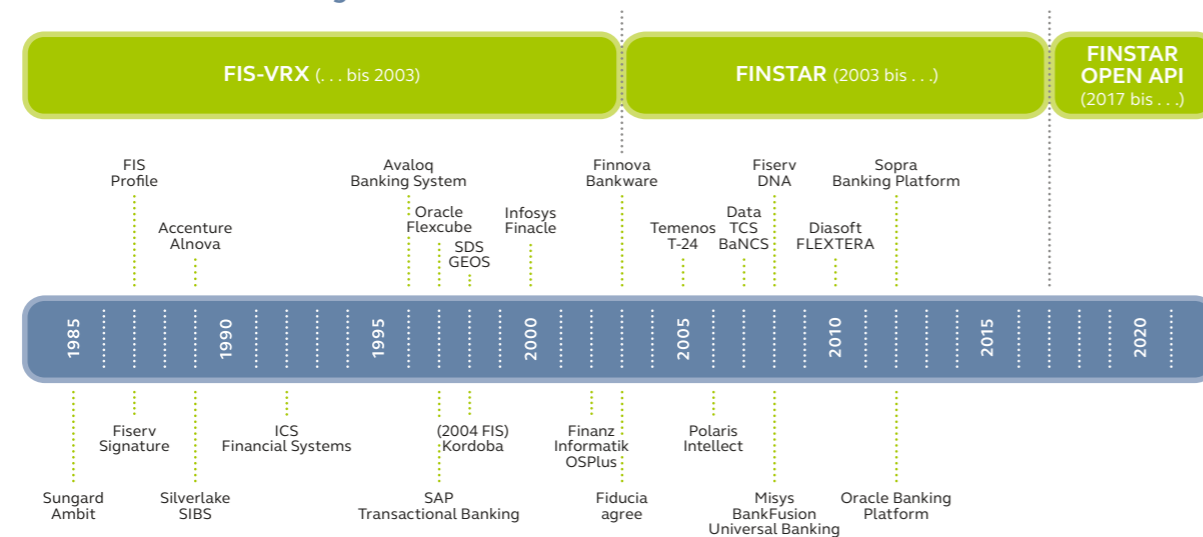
FIS-VRX (. . . bis 2003)

FINSTAR (2003 bis . . .)

FINSTAR OPEN API (2017 bis . . .)

FIS Profile

Accenture Alnova

Avaloq Banking System

Oracle Flexcube

SDS GEOS

Infosys Finacle

Finnova Bankware

Temenos T-24

Data TCS BaNCS

Fiserv DNA

Diasoft FLEXTERA

Sopra Banking Platform

1985

1990

1995

2000

2005

2010

2015

2020

Sungard Ambit

Fiserv Signature

Silverlake SIBS

ICS Financial Systems

(2004 FIS) Kordoba

SAP Transactional Banking

Finanz Informatik OSPlus

Fiducia agree

Polaris Intellect

Misys BankFusion Universal Banking

Oracle Banking Platform